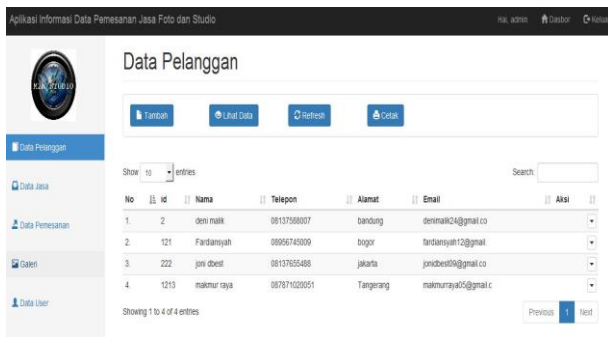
Aplikasi Informasi Data Pemesanan Jasa Foto dan Studio

Hai, admin Dasbor Keluar

M.A. STUDIO

Data Pelanggan

Data Jasa

Data Pemesanan

Galeri

Data User

Data Pelanggan

Tambah Lihat Data Refresh Cetak

Show 10 entries

Search:

| No | Id | Nama | Telepon | Alamat | Email | Aksi |
|---|---|---|---|---|---|---|
| 1. | 2 | deni malik | 08137568007 | bandung | denimalik24@gmail.co | |
| 2. | 121 | Fardiansyah | 08956745009 | bogor | fardiansyah12@gmail. | |
| 3. | 222 | joni dbest | 08137655488 | jakarta | jonidbest09@gmail.co | |
| 4. | 1213 | makmur raya | 087871020051 | Tangerang | makmurraya05@gmail.c | |

Showing 1 to 4 of 4 entries

Previous 1 Next